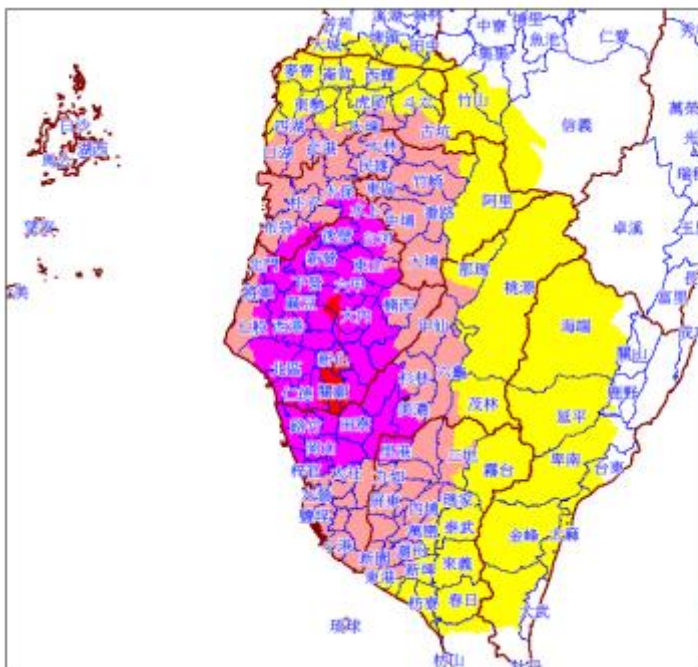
中寮
集集
魚池
仁愛
竹山
信義
麥寮
東勢
虎尾
古坑
萬榮
阿里
卓溪
大埔
桃源
海端
六甲
大內
楠西
甲仙
玉井
關山
六龜
茂林
延平
鹿野
卑南
台東
霧台
三地
泰武
金峰
太麻
來義
春日
大武
新埤
枋寮
佳冬
東港
新園
林邊
琉球
北區
安南
關廟
新化
佳里
官田
後壁
白河
東山
七股
將軍
北門
學甲
西港
安定
永康
歸仁
岡山
橋頭
燕巢
旗山
內門
美濃
杉林
林園
鳳山
仁武
屏東
里港
高樹
九如
長治
麟洛
內埔
萬丹
竹田
潮州
枋山
望安
七美
馬公
湖西
白沙
西嶼